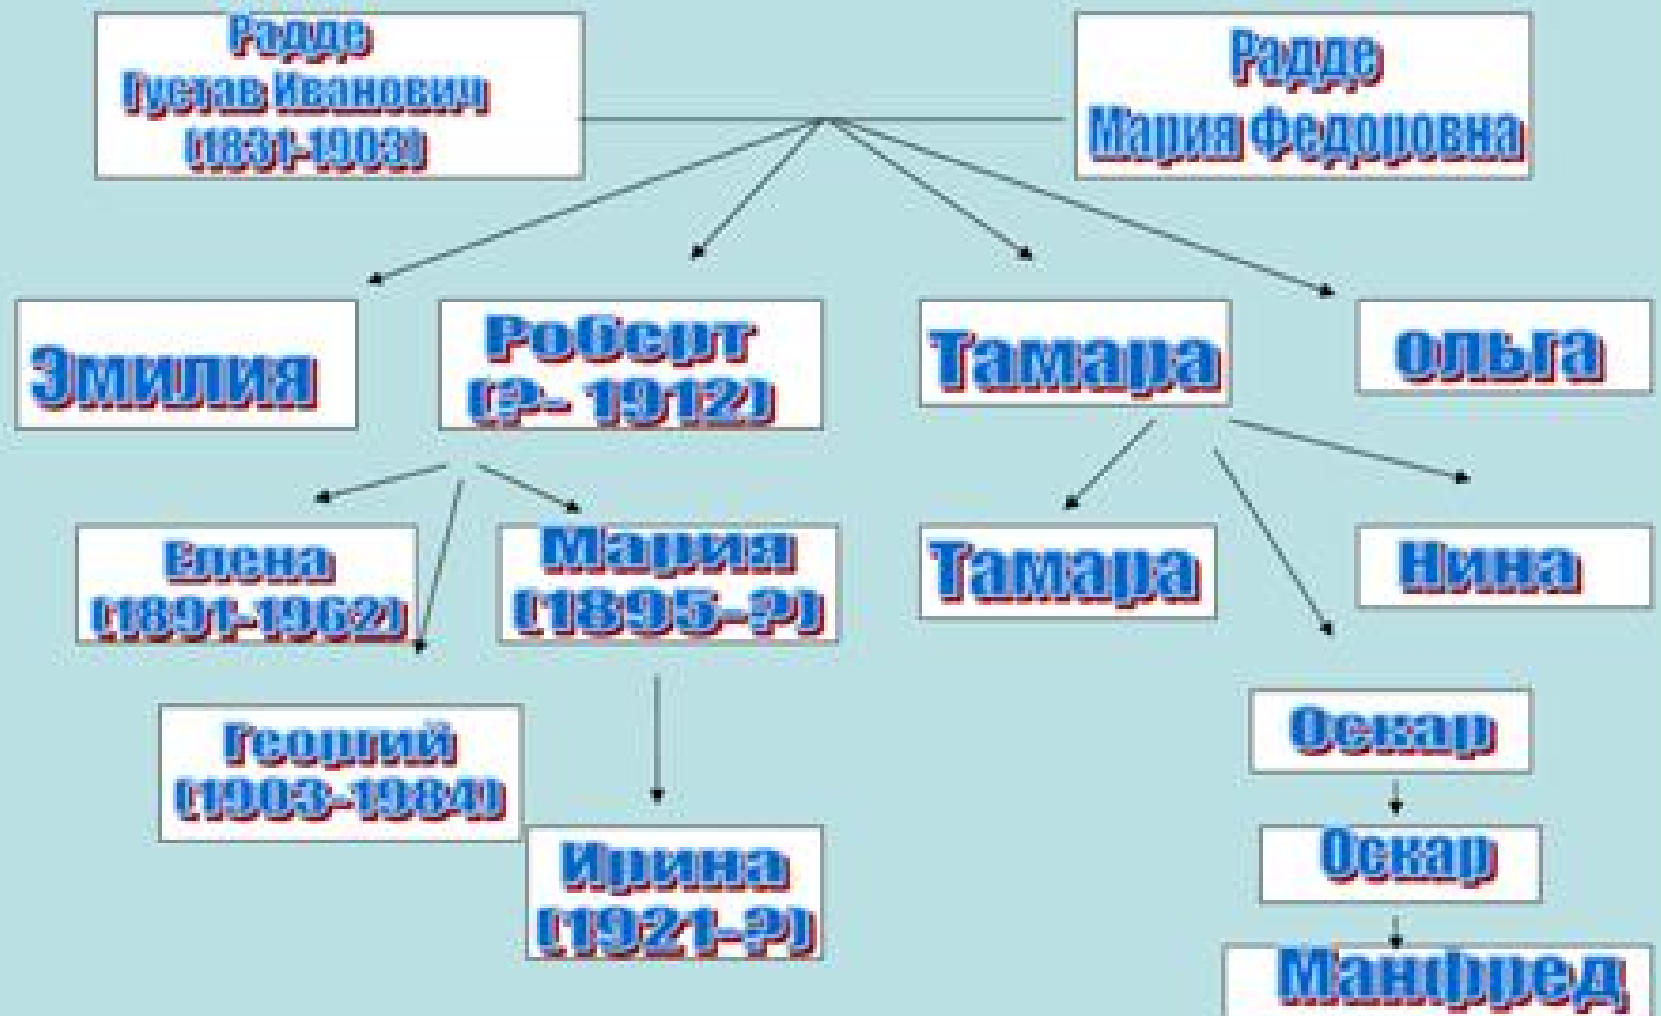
Радде
Густав Иванович
(1831-1903)

Радде
Мария Федоровна

Эмилия

Роберт
(?- 1912)

Тамара

ольга

Елена
(1891-1962)

Мария
(1895-?)

Тамара

Нина

Георгий
(1903-1984)

Оскар

Ирина
(1921-?)

Оскар

Манфред